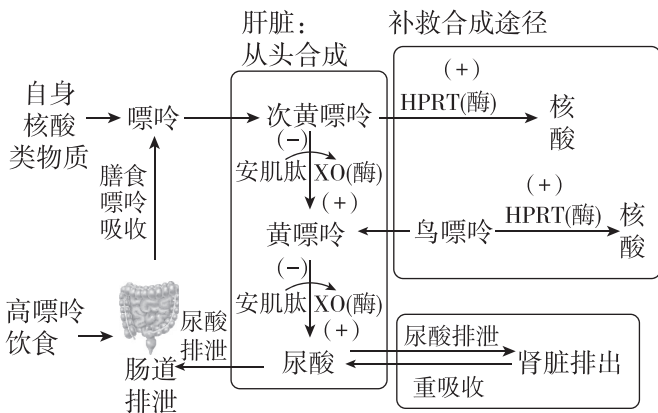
肝脏：
从头合成

补救合成途径

自身核酸类物质

嘌呤

膳食嘌呤吸收

次黄嘌呤

(+)
HPRT(酶)

核酸

(−)
安肌肽

XO(酶)
(+)

黄嘌呤

鸟嘌呤

(+)
HPRT(酶)

核酸

(−)
安肌肽

XO(酶)
(+)

高嘌呤饮食

尿酸排泄

肠道排泄

尿酸

尿酸排泄

肾脏排出

重吸收